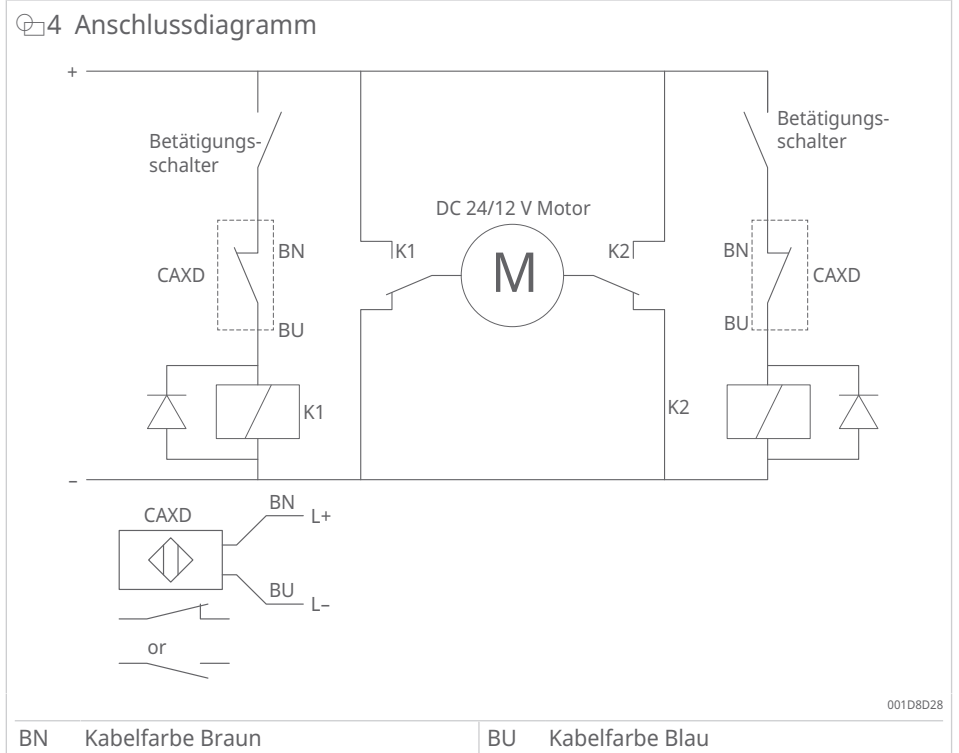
4 Anschlussdiagramm

+

Betätigungsschalter

Betätigungsschalter

DC 24/12 V Motor

BN

CAXD

BU

K1

M

K2

BN

CAXD

BU

K1

K2

–

CAXD

BN

L+

BU

L–

or

001D8D28

| BN | Kabelfarbe Braun | BU | Kabelfarbe Blau |
|---|---|---|---|